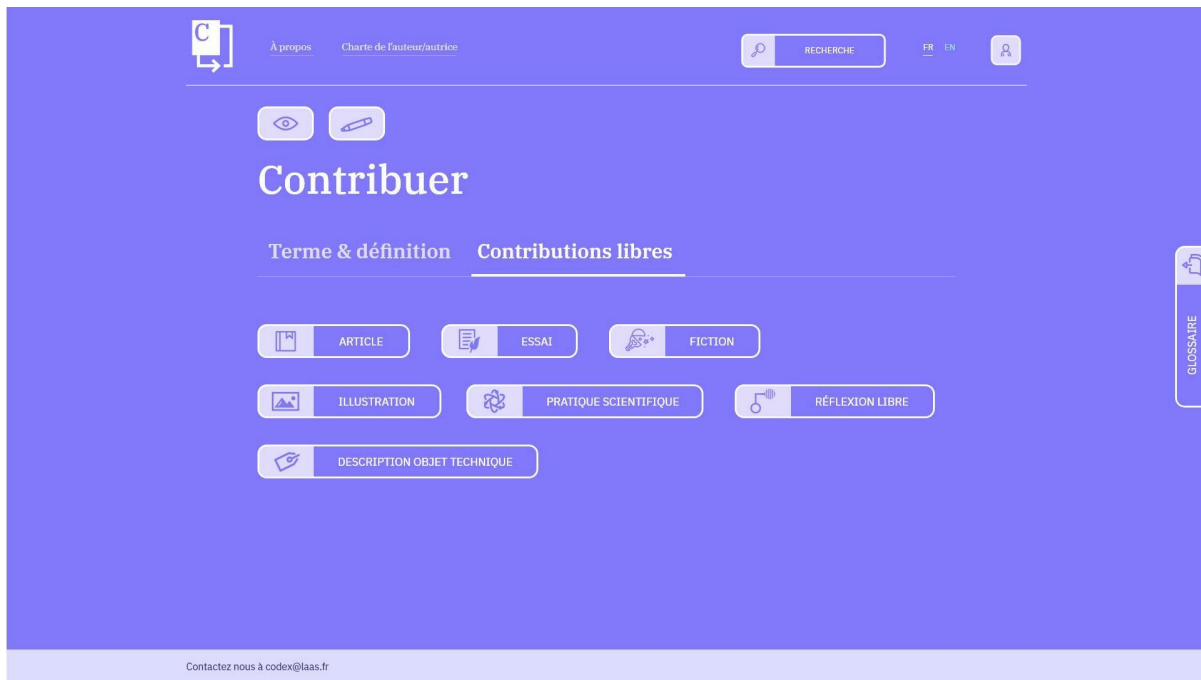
C

À propos Charte de l'auteur/autrice

RECHERCHE

FR EN

Contribuer

Terme & définition Contributions libres

ARTICLE

ESSAI

FICTION

ILLUSTRATION

PRATIQUE SCIENTIFIQUE

RÉFLEXION LIBRE

DESCRIPTION OBJET TECHNIQUE

GLOSSAIRE

Contactez nous à codex@laas.fr